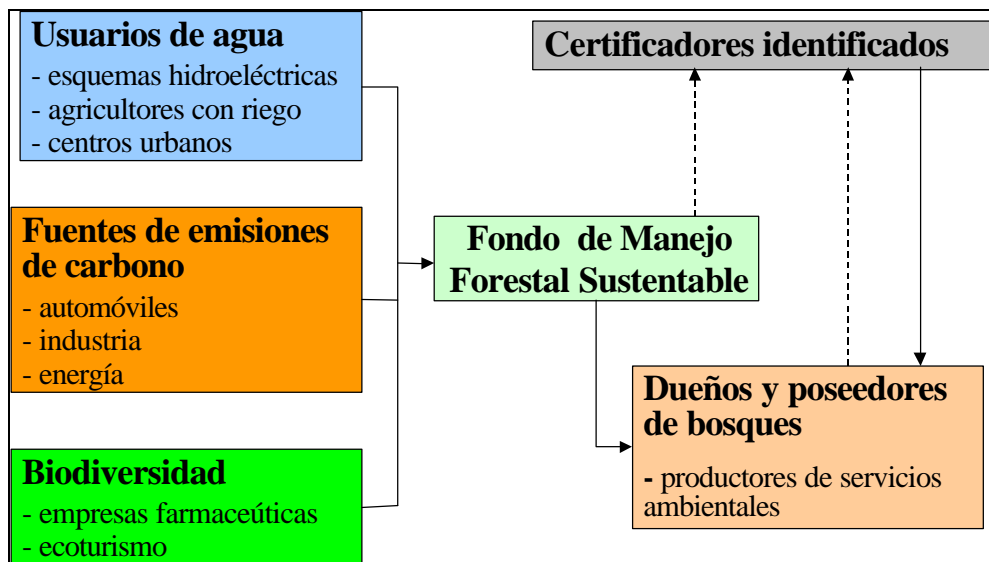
Usuarios de agua
- esquemas hidroeléctricas
- agricultores con riego
- centros urbanos

Fuentes de emisiones de carbono
- automóviles
- industria
- energía

Biodiversidad
- empresas farmaceúticas
- ecoturismo

Certificadores identificados

Fondo de Manejo Forestal Sustentable

Dueños y poseedores de bosques
- productores de servicios ambientales